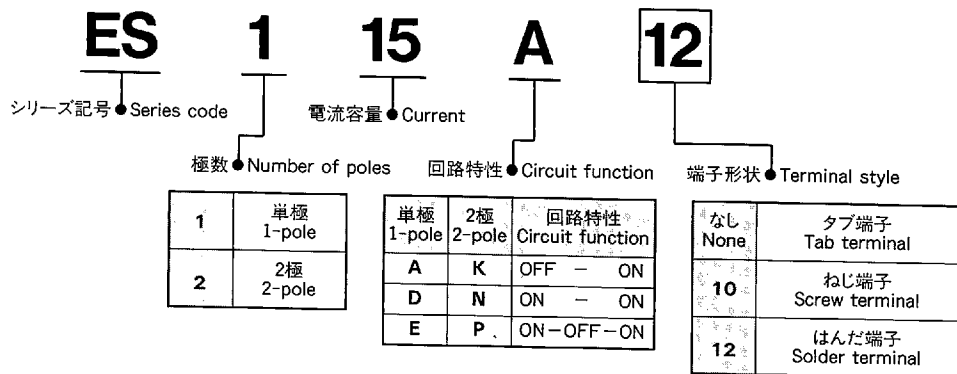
ES 1 15 A 12

シリーズ記号 Series code

電流容量 Current

極数 Number of poles

回路特性 Circuit function

端子形状 Terminal style

| 1 | 単極 1-pole |
|---|---|
| 2 | 2極 2-pole |

| 単極 1-pole | 2極 2-pole | 回路特性 Circuit function |
|---|---|---|
| A | K | OFF – ON |
| D | N | ON – ON |
| E | P | ON－OFF－ON |

| なし None | タブ端子 Tab terminal |
|---|---|
| 10 | ねじ端子 Screw terminal |
| 12 | はんだ端子 Solder terminal |